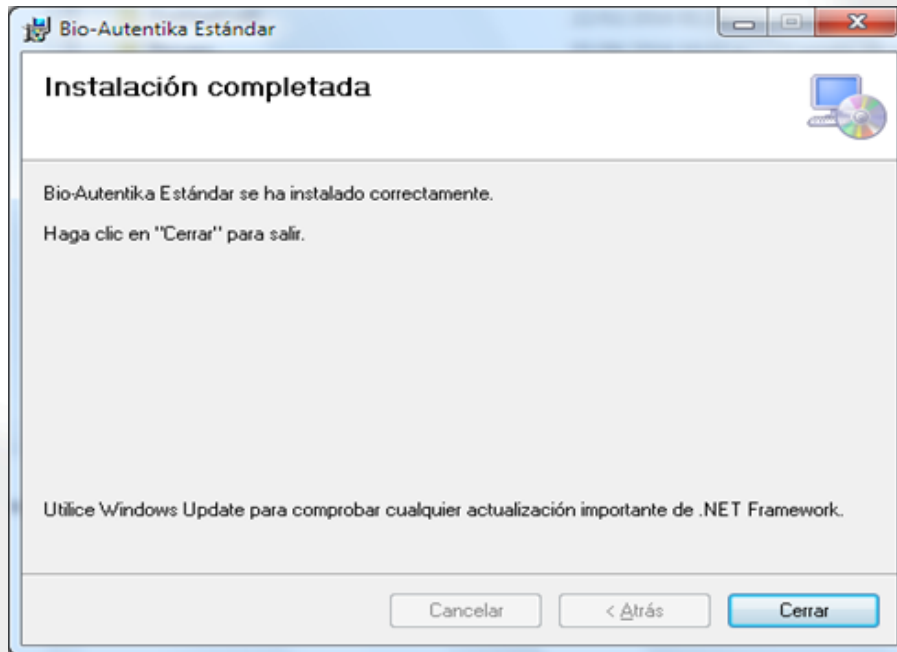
Bio-Autentika Estándar

Instalación completada

Bio-Autentika Estándar se ha instalado correctamente.

Haga clic en "Cerrar" para salir.

Utilice Windows Update para comprobar cualquier actualización importante de .NET Framework.

Cancelar
< Atrás
Cerrar